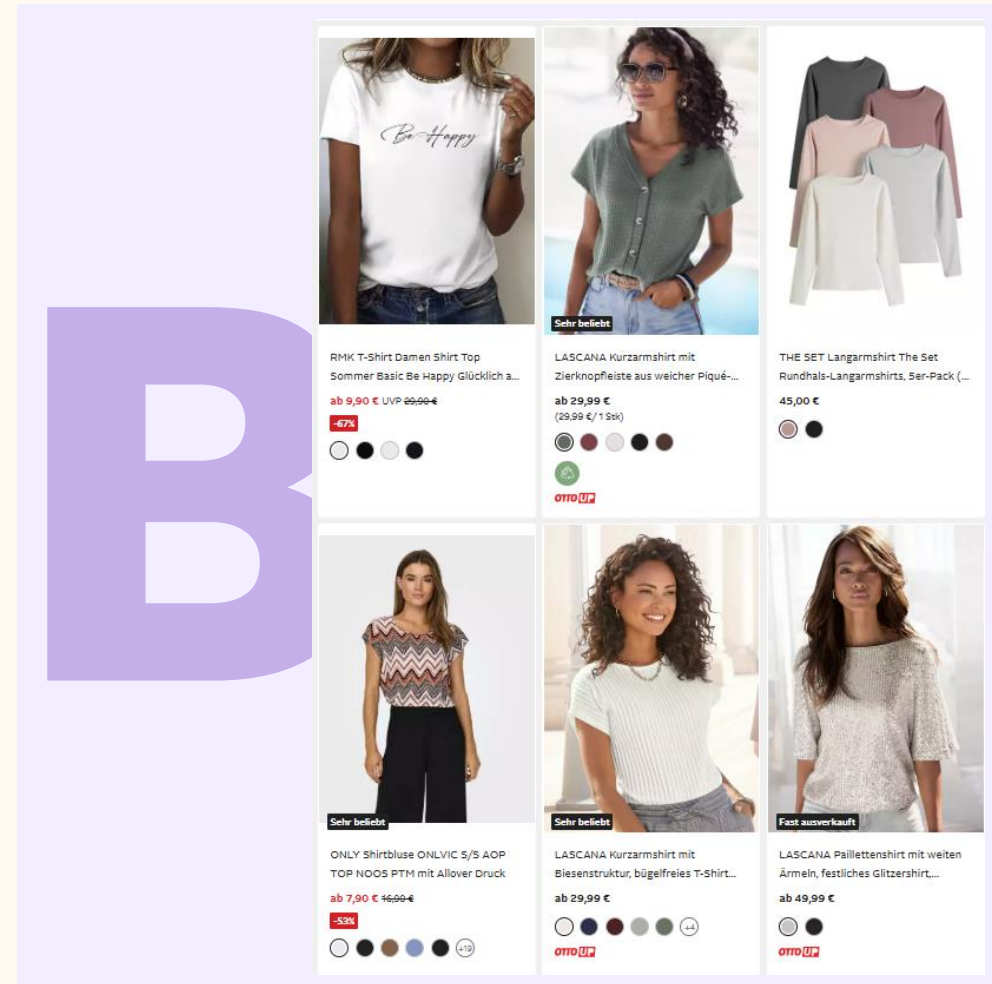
B

Be Happy

RMK T-Shirt Damen Shirt Top Sommer Basic Be Happy Glücklich a...
ab 9,90 € UVP ~~29,90 €~~
-67%

Sehr beliebt
LASCANA Kurzarmshirt mit Zierknopfleiste aus weicher Piqué-...
ab 29,99 €
(29,99 €/ 1 Stk)
OTTO UP

THE SET Langarmshirt The Set Rundhals-Langarmshirts, 5er-Pack (...
45,00 €

Sehr beliebt
ONLY Shirtbluse ONLVIC S/S AOP TOP NOOS PTM mit Allover Druck
ab 7,90 € ~~16,90 €~~
-53%
+19

Sehr beliebt
LASCANA Kurzarmshirt mit Biesenstruktur, bügelfreies T-Shirt...
ab 29,99 €
+4
OTTO UP

Fast ausverkauft
LASCANA Paillettenshirt mit weiten Ärmeln, festliches Glitzershirt,...
ab 49,99 €
OTTO UP